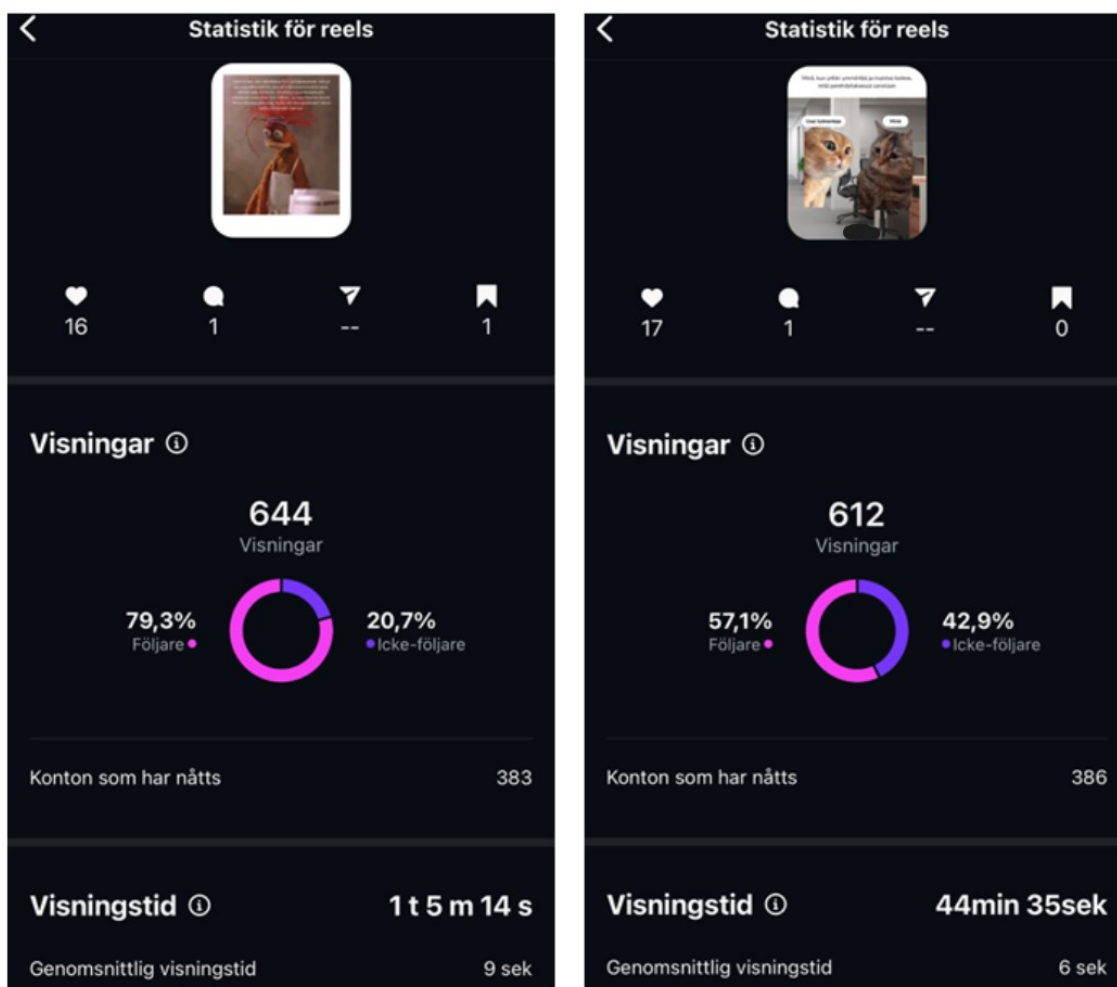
Statistik för reels

16
1
--
1

Visningar ⓘ

644
Visningar

79,3%
Följare

20,7%
Icke-följare

Konton som har nåtts 383

Visningstid ⓘ 1 t 5 m 14 s

Genomsnittlig visningstid 9 sek

Statistik för reels

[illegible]

17
1
--
0

Visningar ⓘ

612
Visningar

57,1%
Följare

42,9%
Icke-följare

Konton som har nåtts 386

Visningstid ⓘ 44min 35sek

Genomsnittlig visningstid 6 sek